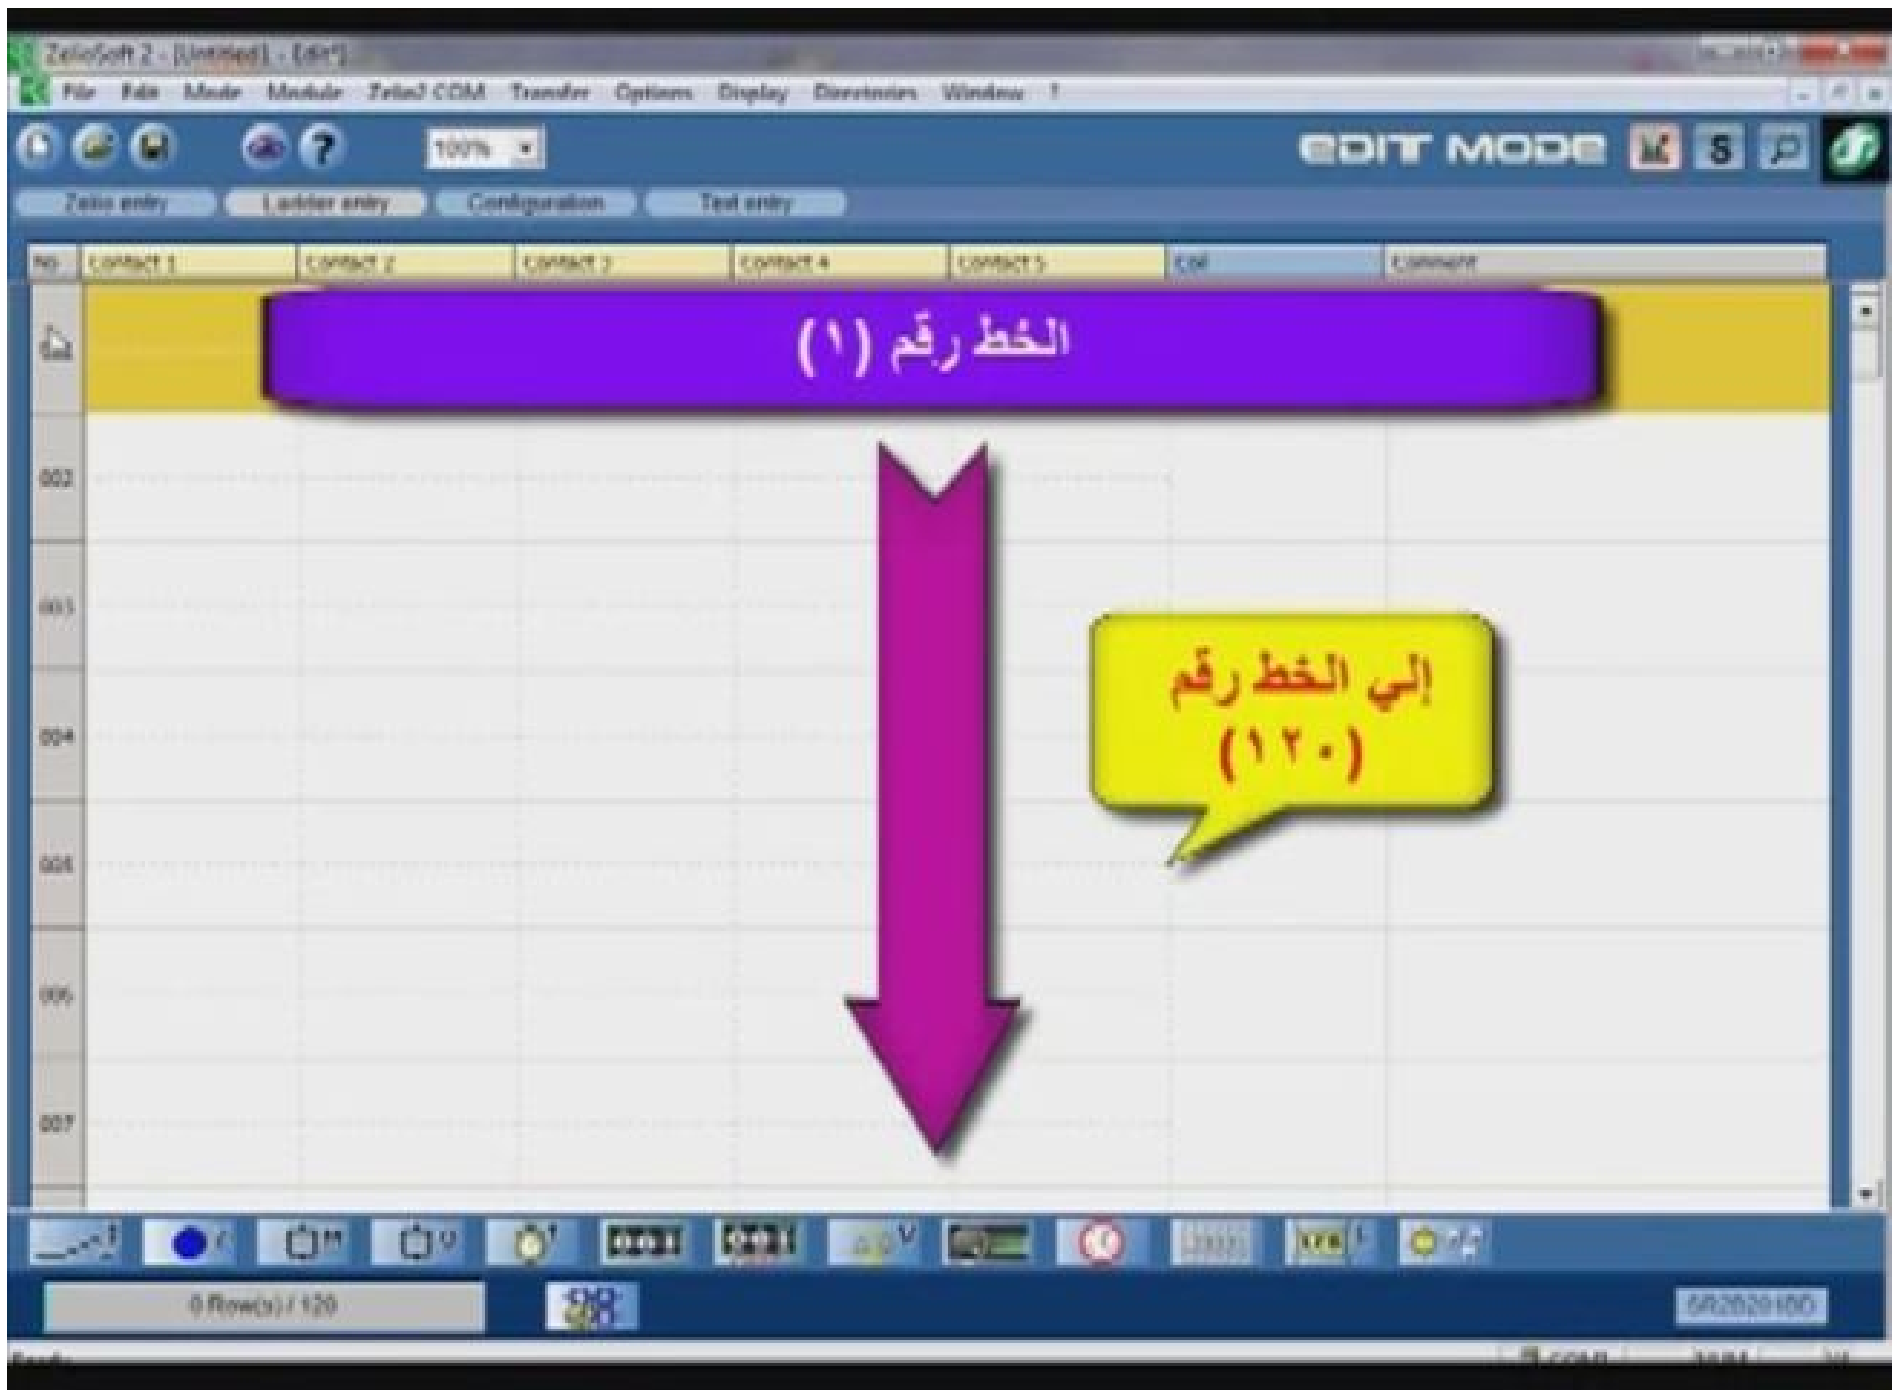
ZelioSoft 2 - [Untitled] - Edit*]

File Edit Mode Module Zelio2 COM Transfer Options Display Directories Window ?

100%

EDIT MODE

Zelio entry Ladder entry Configuration Text entry

| No | Contact 1 | Contact 2 | Contact 3 | Contact 4 | Contact 5 | Coil | Comment |
|---|---|---|---|---|---|---|---|
| 001 | | | | | | | |
| 002 | | | | | | | |
| 003 | | | | | | | |
| 004 | | | | | | | |
| 005 | | | | | | | |
| 006 | | | | | | | |
| 007 | | | | | | | |

الخط رقم (١)

إلي الخط رقم (١٢٠)

0 Row(s) / 120

SR2B201BD

Ready